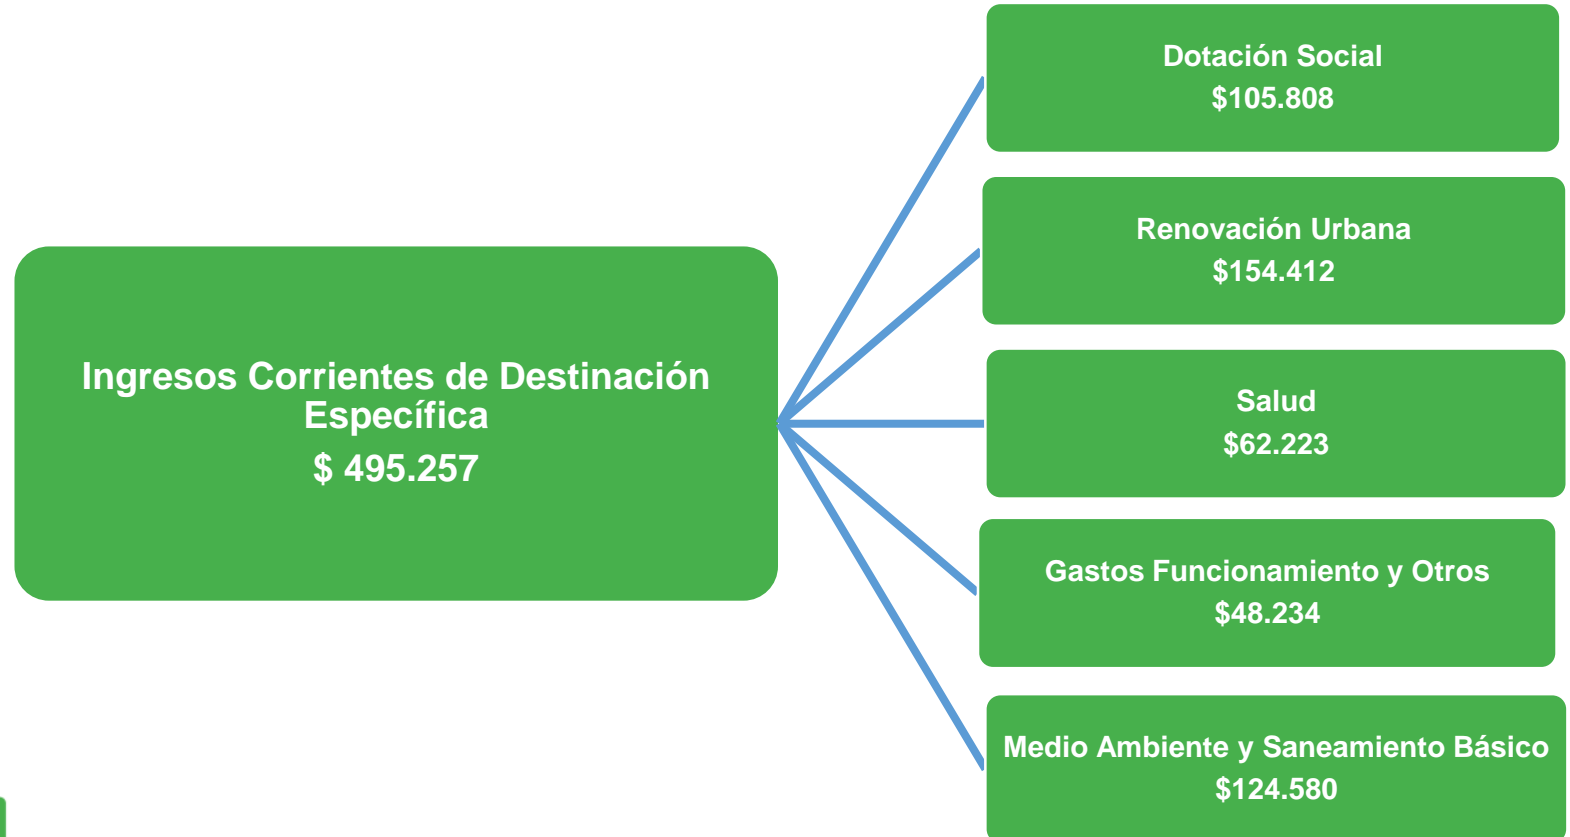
Ingresos Corrientes de Destinación Específica
$ 495.257

Dotación Social
$105.808

Renovación Urbana
$154.412

Salud
$62.223

Gastos Funcionamiento y Otros
$48.234

Medio Ambiente y Saneamiento Básico
$124.580